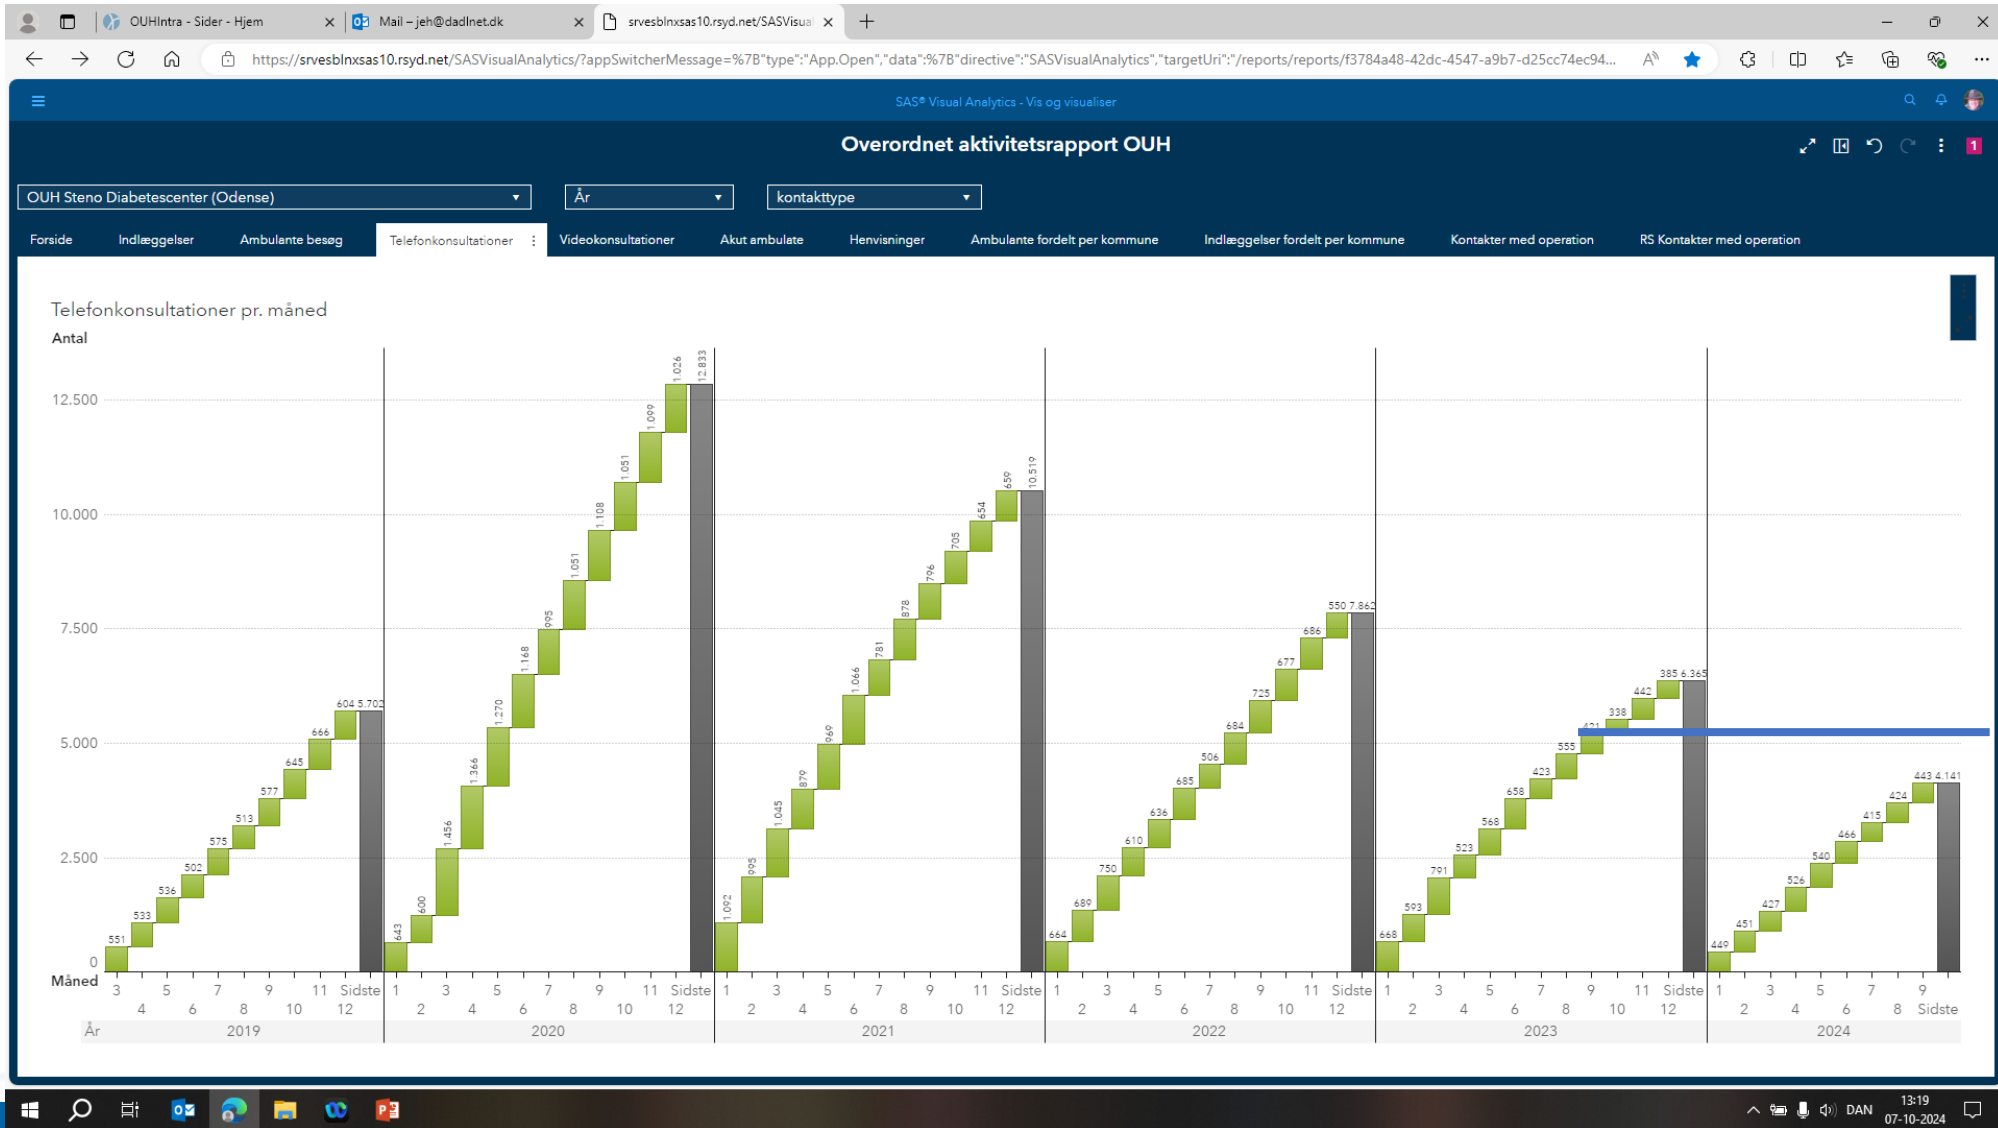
OUHIntra - Sider - Hjem
Mail – jeh@dadlnet.dk
srvesblnxsas10.rsyd.net/SASVisua

https://srvesblnxsas10.rsyd.net/SASVisualAnalytics/?appSwitcherMessage=%7B"type":"App.Open","data":%7B"directive":"SASVisualAnalytics","targetUri":"/reports/reports/f3784a48-42dc-4547-a9b7-d25cc74ec94...

SAS® Visual Analytics - Vis og visualiser

Overordnet aktivitetsrapport OUH

OUH Steno Diabetescenter (Odense)
År
kontakttype

Forside
Indlæggelser
Ambulante besøg
Telefonkonsultationer
Videokonsultationer
Akut ambulate
Henvisninger
Ambulante fordelt per kommune
Indlæggelser fordelt per kommune
Kontakter med operation
RS Kontakter med operation

Telefonkonsultationer pr. måned

Antal
12.500
10.000
7.500
5.000
2.500
0

551 533 536 502 575 513 577 645 666 604 5.703
643 600 1.456 1.366 1.270 1.168 995 1.051 1.108 1.051 1.099 1.026 12.833
1.092 995 1.045 879 969 1.066 781 878 796 705 654 659 10.519
664 689 750 610 636 685 506 684 725 677 686 550 7.862
668 593 791 523 568 658 423 555 421 338 442 385 6.365
449 451 427 526 540 466 415 424 443 4.141

Måned
3 4 5 6 7 8 9 10 11 12 Sidste
1 2 3 4 5 6 7 8 9 10 11 12 Sidste
1 2 3 4 5 6 7 8 9 10 11 12 Sidste
1 2 3 4 5 6 7 8 9 10 11 12 Sidste
1 2 3 4 5 6 7 8 9 10 11 12 Sidste
1 2 3 4 5 6 7 8 9 Sidste

År
2019
2020
2021
2022
2023
2024

DAN
13:19
07-10-2024